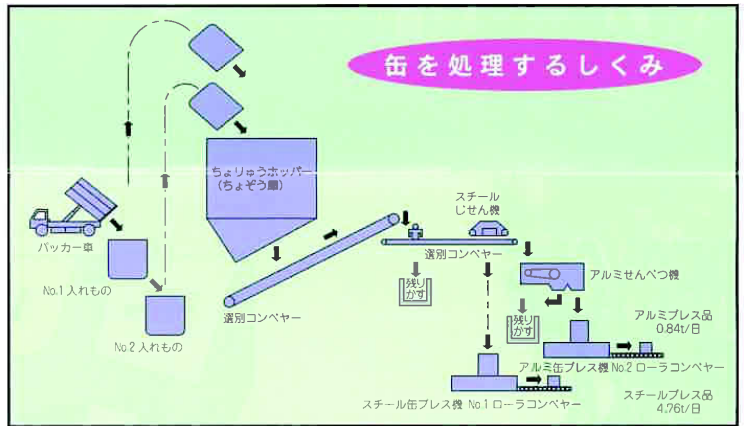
缶を処理するしくみ

ちょりゅうホッパー
（ちょぞう庫）

パッカー車

No.1 入れもの

No.2 入れもの

選別コンベヤー

スチール
じせん機

選別コンベヤー

残り
かす

アルミせんべつ機

残り
かす

アルミプレス品
0.84t/日

アルミ缶プレス機

No.2 ローラコンベヤー

スチール缶プレス機

No.1 ローラコンベヤー

スチールプレス品
4.76t/日